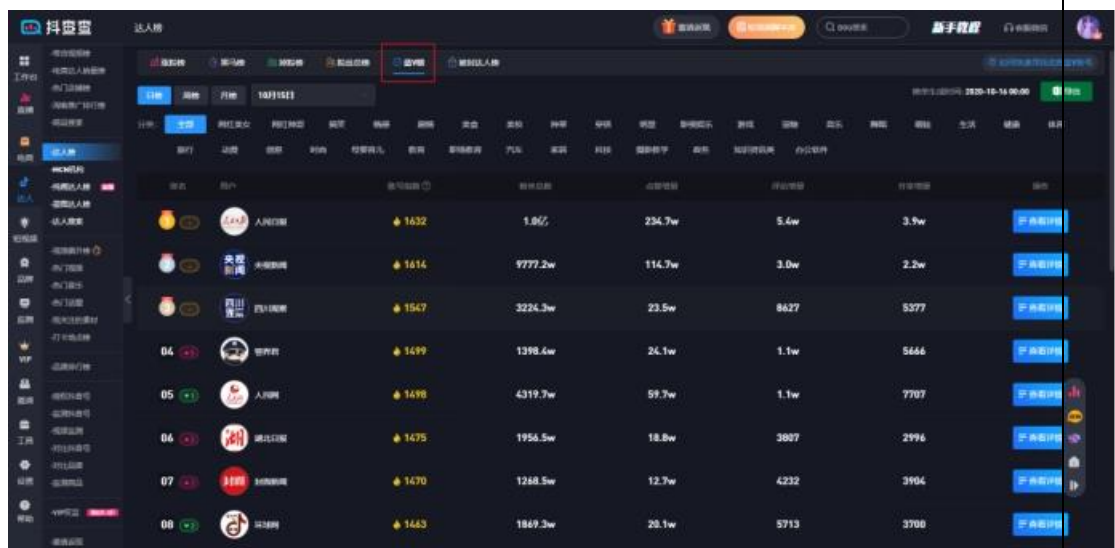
抖查查

达人榜

新手教程

日榜 周榜 月榜 10月15日

2020-10-16 00:00

导出

全部

| 排名 | 账号 | 账号指数 | 粉丝总数 | 点赞增量 | 评论增量 | 分享增量 | 操作 |
|---|---|---|---|---|---|---|---|
| | 人民日报 | 1632 | 1.0亿 | 234.7w | 5.4w | 3.9w | |
| | 央视新闻 | 1614 | 9777.2w | 114.7w | 3.0w | 2.2w | |
| | 四川观察 | 1547 | 3224.3w | 23.5w | 8627 | 5377 | |
| 04 | | 1499 | 1398.6w | 24.1w | 1.1w | 5666 | |
| 05 | 人民网 | 1498 | 4319.7w | 59.7w | 1.1w | 7707 | |
| 06 | 湖北日报 | 1475 | 1956.5w | 18.8w | 3807 | 2996 | |
| 07 | 封面新闻 | 1470 | 1268.5w | 12.7w | 4232 | 3904 | |
| 08 | | 1463 | 1869.3w | 20.1w | 5713 | 3700 | |